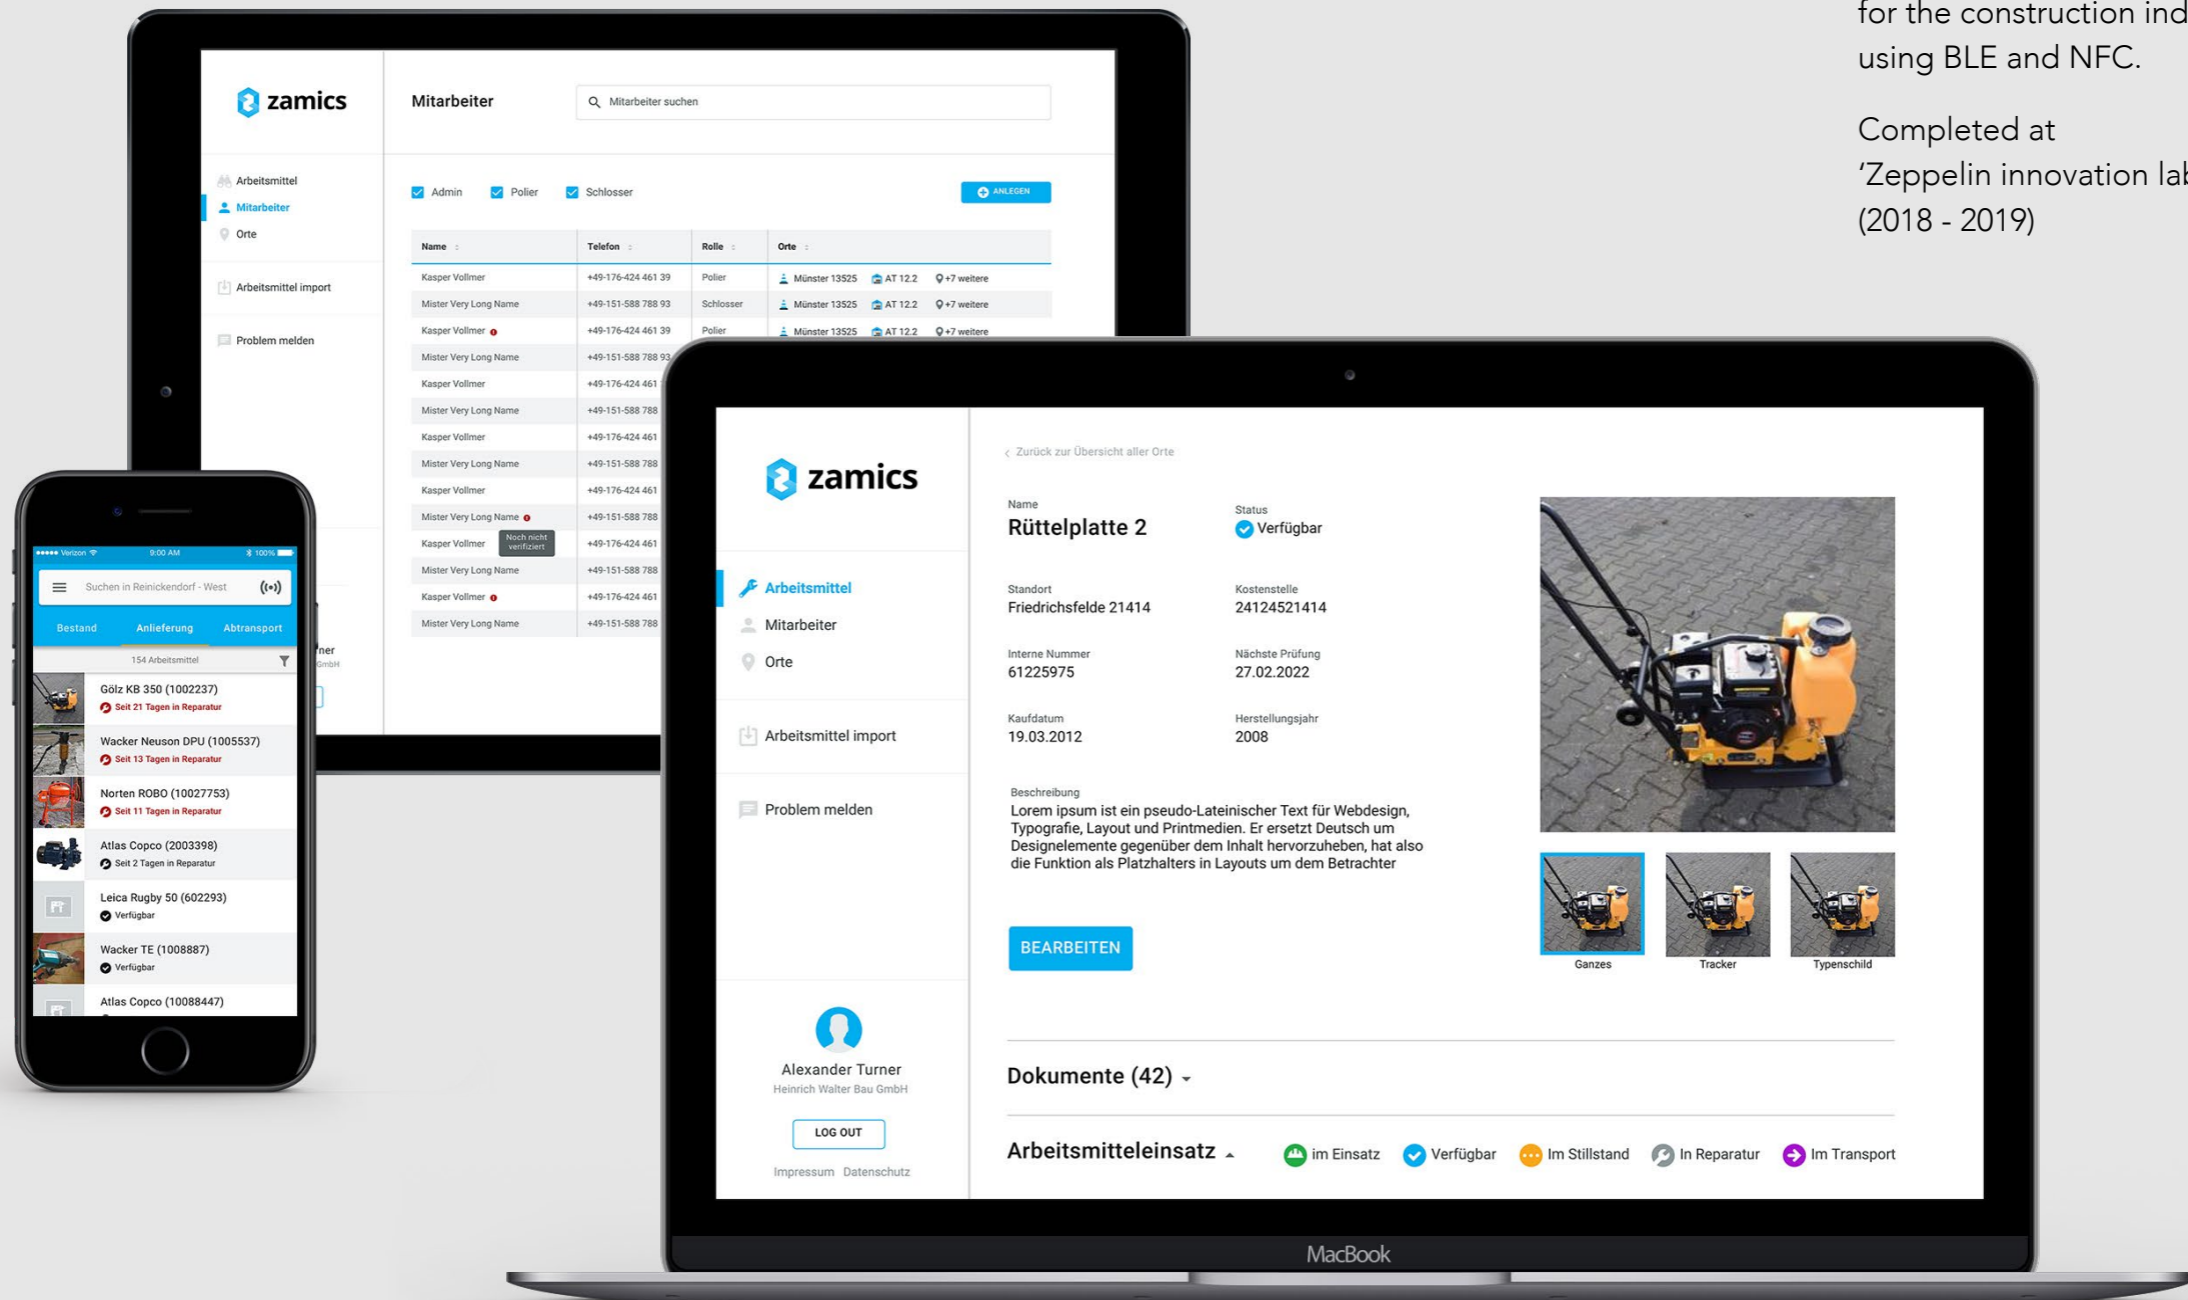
for the construction ind
using BLE and NFC.

Completed at
'Zeppelin innovation lab
(2018 - 2019)

zamics

Mitarbeiter

Mitarbeiter suchen

Arbeitsmittel
Mitarbeiter
Orte
Arbeitsmittel import
Problem melden

Admin Polier Schlosser

ANLEGEN

| Name | Telefon | Rolle | Orte |
|---|---|---|---|
| Kasper Vollmer | +49-176-424 461 39 | Polier | Münster 13525 AT 12.2 +7 weitere |
| Mister Very Long Name | +49-151-588 788 93 | Schlosser | Münster 13525 AT 12.2 +7 weitere |
| Kasper Vollmer | +49-176-424 461 39 | Polier | Münster 13525 AT 12.2 +7 weitere |
| Mister Very Long Name | +49-151-588 788 93 | | |
| Kasper Vollmer | +49-176-424 461 | | |
| Mister Very Long Name | +49-151-588 788 | | |
| Kasper Vollmer | +49-176-424 461 | | |
| Mister Very Long Name | +49-151-588 788 | | |
| Kasper Vollmer | +49-176-424 461 | | |
| Mister Very Long Name | +49-151-588 788 | | |
| Kasper Vollmer Noch nicht verifiziert | +49-176-424 461 | | |
| Mister Very Long Name | +49-151-588 788 | | |
| Kasper Vollmer | +49-176-424 461 | | |
| Mister Very Long Name | +49-151-588 788 | | |

Verizon 9:00 AM 100%
Suchen in Reinickendorf - West
Bestand Anlieferung Abtransport
154 Arbeitsmittel
Gölz KB 350 (1002237)
Seit 21 Tagen in Reparatur
Wacker Neuson DPU (1005537)
Seit 13 Tagen in Reparatur
Norten ROBO (10027753)
Seit 11 Tagen in Reparatur
Atlas Copco (2003398)
Seit 2 Tagen in Reparatur
Leica Rugby 50 (602293)
Verfügbar
Wacker TE (1008887)
Verfügbar
Atlas Copco (10088447)

zamics

Zurück zur Übersicht aller Orte

Arbeitsmittel
Mitarbeiter
Orte
Arbeitsmittel import
Problem melden

Name
Rüttelplatte 2
Status
Verfügbar
Standort
Friedrichsfelde 21414
Kostenstelle
24124521414
Interne Nummer
61225975
Nächste Prüfung
27.02.2022
Kaufdatum
19.03.2012
Herstellungsjahr
2008
Beschreibung
Lorem ipsum ist ein pseudo-Lateinischer Text für Webdesign, Typografie, Layout und Printmedien. Er ersetzt Deutsch um Designelemente gegenüber dem Inhalt hervorzuheben, hat also die Funktion als Platzhalters in Layouts um dem Betrachter

BEARBEITEN

Ganzes Tracker Typenschild

Alexander Turner
Heinrich Walter Bau GmbH
LOG OUT
Impressum Datenschutz

Dokumente (42)

Arbeitsmitteleinsatz
im Einsatz Verfügbar Im Stillstand In Reparatur Im Transport

MacBook